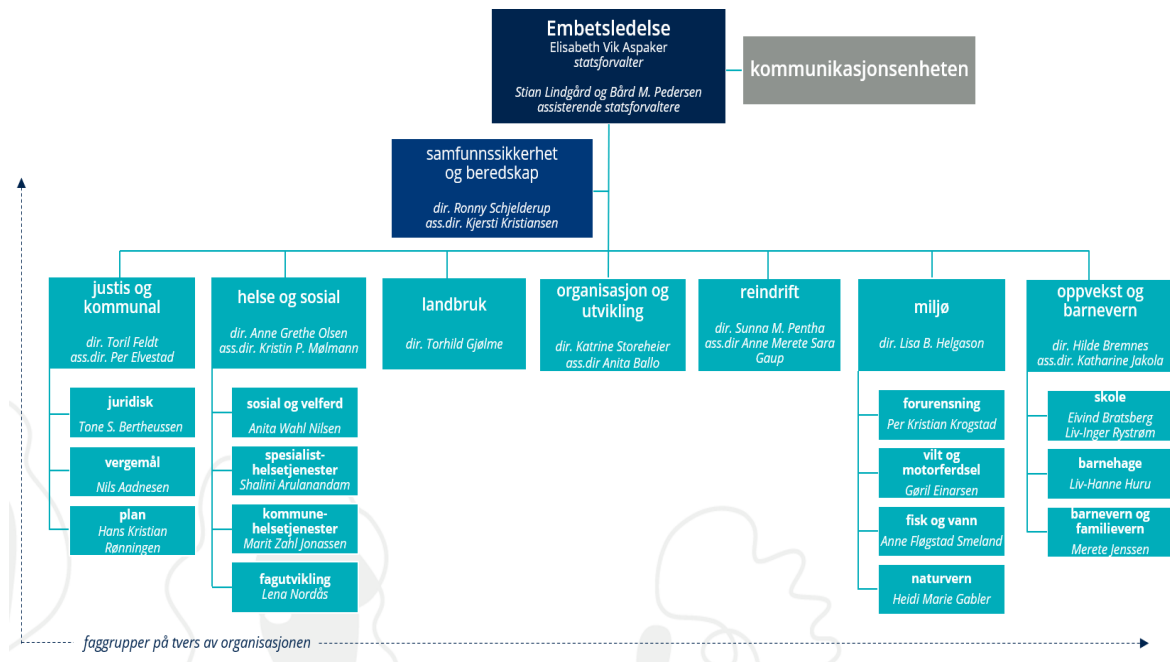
Embetsledelse
Elisabeth Vik Aspaker
statsforvalter

Stian Lindgård og Bård M. Pedersen
assisterende statsforvaltere

kommunikasjonsenheten

samfunnssikkerhet og beredskap

dir. Ronny Schjelderup
ass.dir. Kjersti Kristiansen

justis og kommunal

dir. Toril Feldt
ass.dir. Per Elvestad

juridisk
Tone S. Bertheussen

vergemål
Nils Aadnesen

plan
Hans Kristian Rønningen

helse og sosial

dir. Anne Grethe Olsen
ass.dir. Kristin P. Mølmann

sosial og velferd
Anita Wahl Nilsen

spesialisthelsetjenester
Shalini Arulanandam

kommunehelsetjenester
Marit Zahl Jonassen

fagutvikling
Lena Nordås

landbruk

dir. Torhild Gjølme

organisasjon og utvikling

dir. Katrine Storeheier
ass.dir Anita Ballo

reindrift

dir. Sunna M. Pentha
ass.dir Anne Merete Sara Gaup

miljø

dir. Lisa B. Helgason

forurensning
Per Kristian Krogstad

vilt og motorferdsel
Gøril Einarsen

fisk og vann
Anne Fløgstad Smeland

naturvern
Heidi Marie Gabler

oppvekst og barnevern

dir. Hilde Bremnes
ass.dir. Katharine Jakola

skole
Eivind Bratsberg
Liv-Inger Rystrøm

barnehage
Liv-Hanne Huru

barnevern og familievern
Merete Jenssen

faggrupper på tvers av organisasjonen